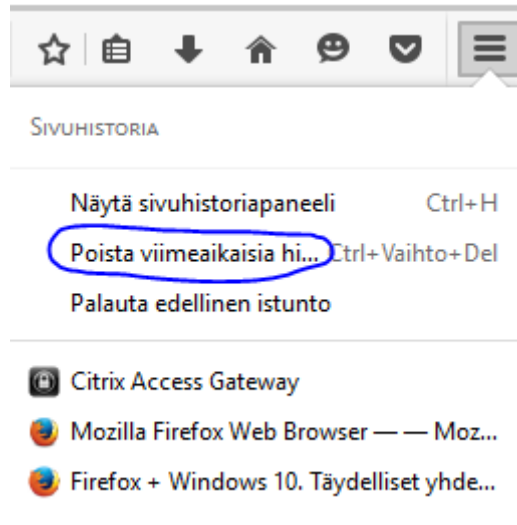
SIVUHISTORIA

Näytä sivuhistoriapaneeli Ctrl+H

Poista viimeaikaisia hi... Ctrl+Vaihto+Del

Palauta edellinen istunto

Citrix Access Gateway

Mozilla Firefox Web Browser — — Moz...

Firefox + Windows 10. Täydelliset yhde...